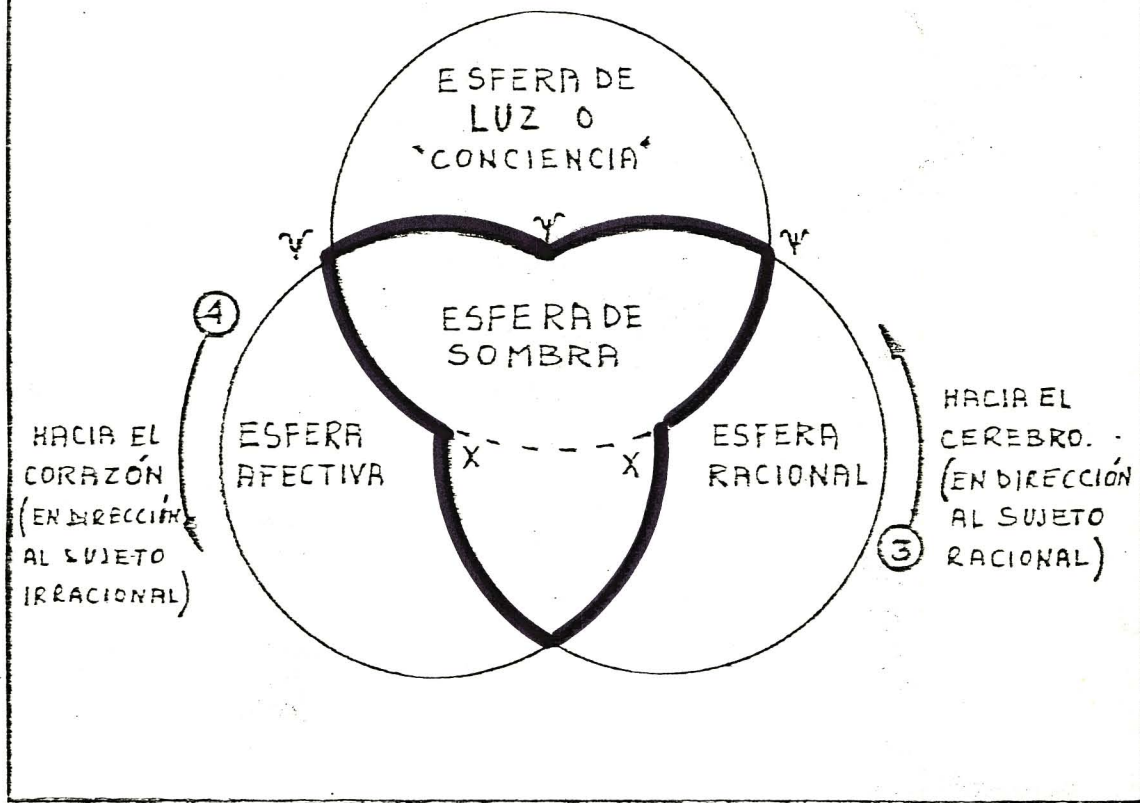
ESFERA DE LUZ O "CONCIENCIA"

$\psi$ $\psi$ $\psi$

ESFERA DE SOMBRA

(4)

HACIA EL CORAZÓN (EN DIRECCIÓN AL SUJETO IRRACIONAL)

ESFERA AFECTIVA

X X

ESFERA RACIONAL

HACIA EL CEREBRO. (EN DIRECCIÓN AL SUJETO RACIONAL)

(3)